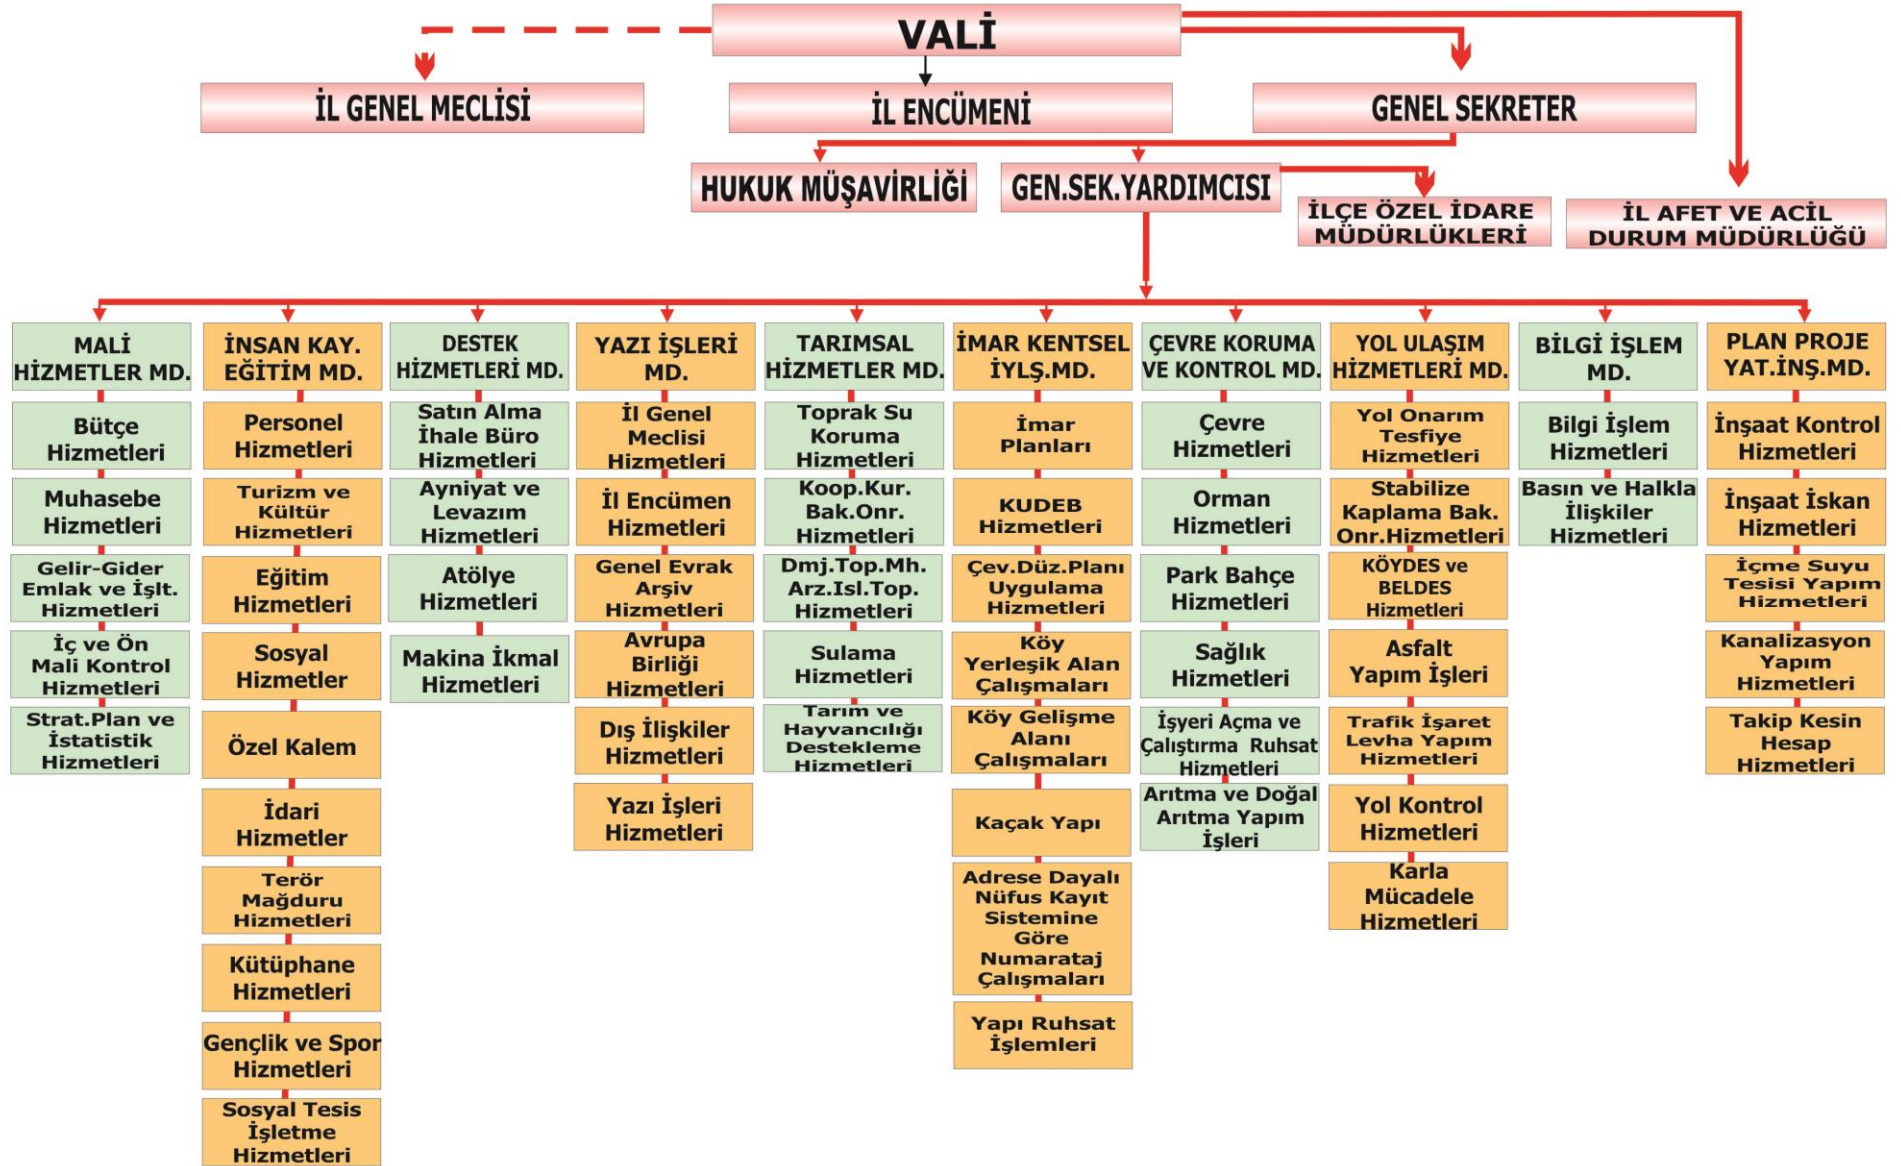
VALİ

İL GENEL MECLİSİ

İL ENCÜMENİ

GENEL SEKRETER

HUKUK MÜŞAVİRLİĞİ

GEN.SEK.YARDIMCISI

İLÇE ÖZEL İDARE MÜDÜRLÜKLERİ

İL AFET VE ACİL DURUM MÜDÜRLÜĞÜ

MALİ HİZMETLER MD.

Bütçe Hizmetleri

Muhasebe Hizmetleri

Gelir-Gider Emlak ve İşlt. Hizmetleri

İç ve Ön Mali Kontrol Hizmetleri

Strat.Plan ve İstatistik Hizmetleri

İNSAN KAY. EĞİTİM MD.

Personel Hizmetleri

Turizm ve Kültür Hizmetleri

Eğitim Hizmetleri

Sosyal Hizmetler

Özel Kalem

İdari Hizmetler

Terör Mağduru Hizmetleri

Kütüphane Hizmetleri

Gençlik ve Spor Hizmetleri

Sosyal Tesis İşletme Hizmetleri

DESTEK HİZMETLERİ MD.

Satın Alma İhale Büro Hizmetleri

Ayniyat ve Levazım Hizmetleri

Atölye Hizmetleri

Makina İkmal Hizmetleri

YAZI İŞLERİ MD.

İl Genel Meclisi Hizmetleri

İl Encümen Hizmetleri

Genel Evrak Arşiv Hizmetleri

Avrupa Birliği Hizmetleri

Dış İlişkiler Hizmetleri

Yazı İşleri Hizmetleri

TARIMSAL HİZMETLER MD.

Toprak Su Koruma Hizmetleri

Koop.Kur. Bak.Onr. Hizmetleri

Dmj.Top.Mh. Arz.Isl.Top. Hizmetleri

Sulama Hizmetleri

Tarım ve Hayvancılığı Destekleme Hizmetleri

İMAR KENTSEL İYLŞ.MD.

İmar Planları

KUDEB Hizmetleri

Çev.Düz.Planı Uygulama Hizmetleri

Köy Yerleşik Alan Çalışmaları

Köy Gelişme Alanı Çalışmaları

Kaçak Yapı

Adrese Dayalı Nüfus Kayıt Sistemine Göre Numarataj Çalışmaları

Yapı Ruhsat İşlemleri

ÇEVRE KORUMA VE KONTROL MD.

Çevre Hizmetleri

Orman Hizmetleri

Park Bahçe Hizmetleri

Sağlık Hizmetleri

İşyeri Açma ve Çalıştırma Ruhsat Hizmetleri

Arıtma ve Doğal Arıtma Yapım İşleri

YOL ULAŞIM HİZMETLERİ MD.

Yol Onarım Tesfiye Hizmetleri

Stabilize Kaplama Bak. Onr.Hizmetleri

KÖYDES ve BELDES Hizmetleri

Asfalt Yapım İşleri

Trafik İşaret Levha Yapım Hizmetleri

Yol Kontrol Hizmetleri

Karla Mücadele Hizmetleri

BİLGİ İŞLEM MD.

Bilgi İşlem Hizmetleri

Basın ve Halkla İlişkiler Hizmetleri

PLAN PROJE YAT.İNŞ.MD.

İnşaat Kontrol Hizmetleri

İnşaat İskan Hizmetleri

İçme Suyu Tesisi Yapım Hizmetleri

Kanalizasyon Yapım Hizmetleri

Takip Kesin Hesap Hizmetleri